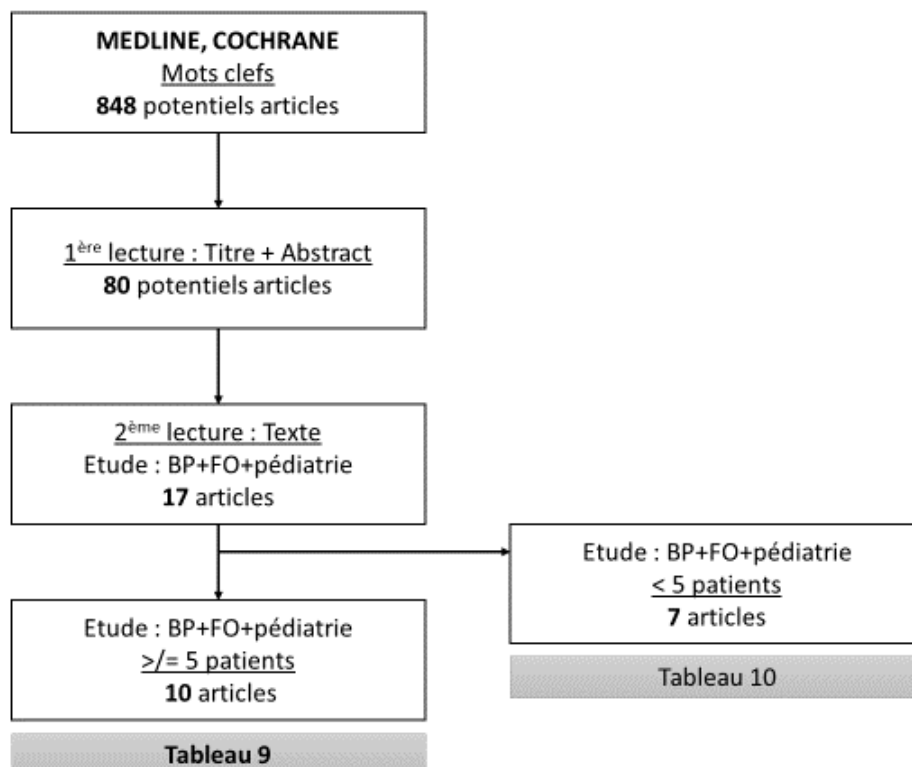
MEDLINE, COCHRANE
Mots clefs
848 potentiels articles

1$^{ère}$ lecture : Titre + Abstract
80 potentiels articles

2$^{ème}$ lecture : Texte
Etude : BP+FO+pédiatrie
17 articles

Etude : BP+FO+pédiatrie
< 5 patients
7 articles

Tableau 10

Etude : BP+FO+pédiatrie
>/= 5 patients
10 articles

Tableau 9